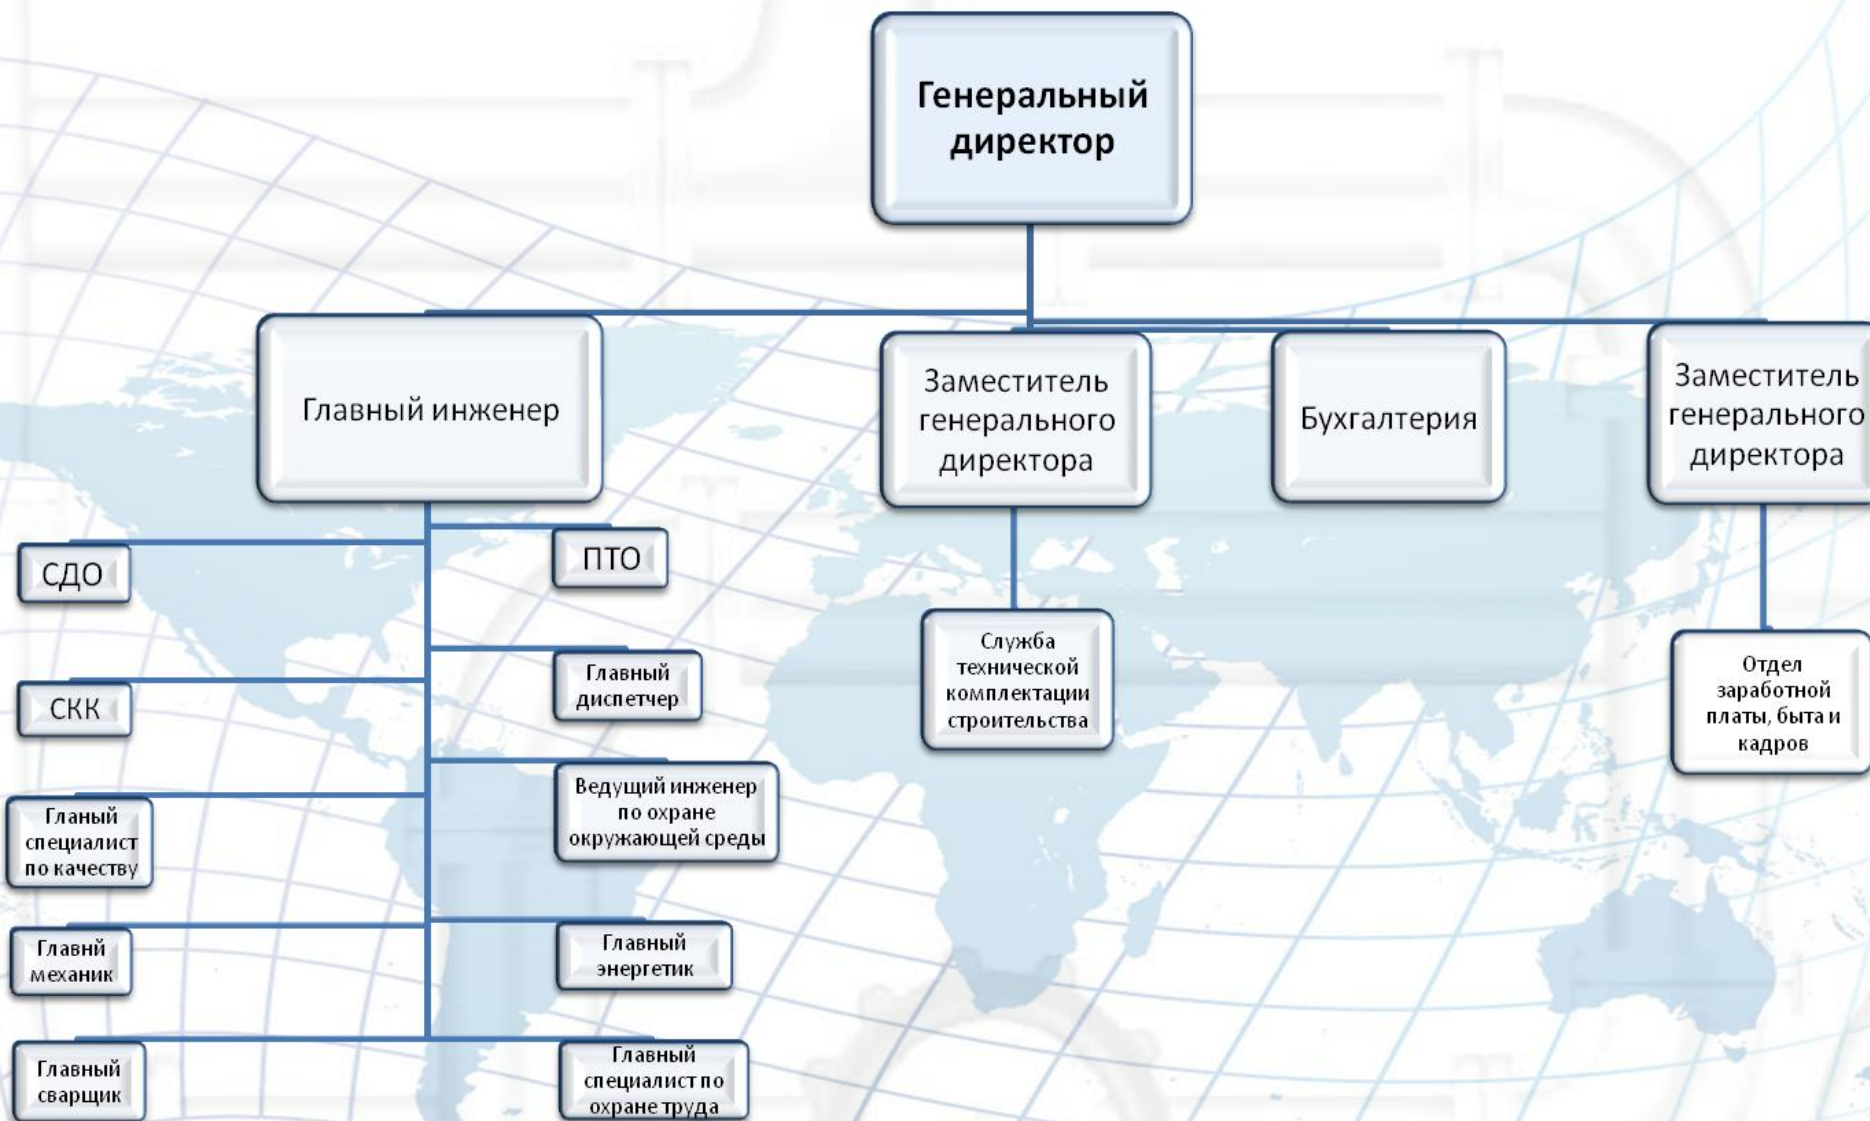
Генеральный директор

Главный инженер

Заместитель генерального директора

Бухгалтерия

Заместитель генерального директора

СДО

ПТО

СКК

Главный диспетчер

Гланый специалист по качеству

Ведущий инженер по охране окружающей среды

Главнй механик

Главный энергетик

Главный сварщик

Главный специалист по охране труда

Служба технической комплектации строительства

Отдел заработной платы, быта и кадров